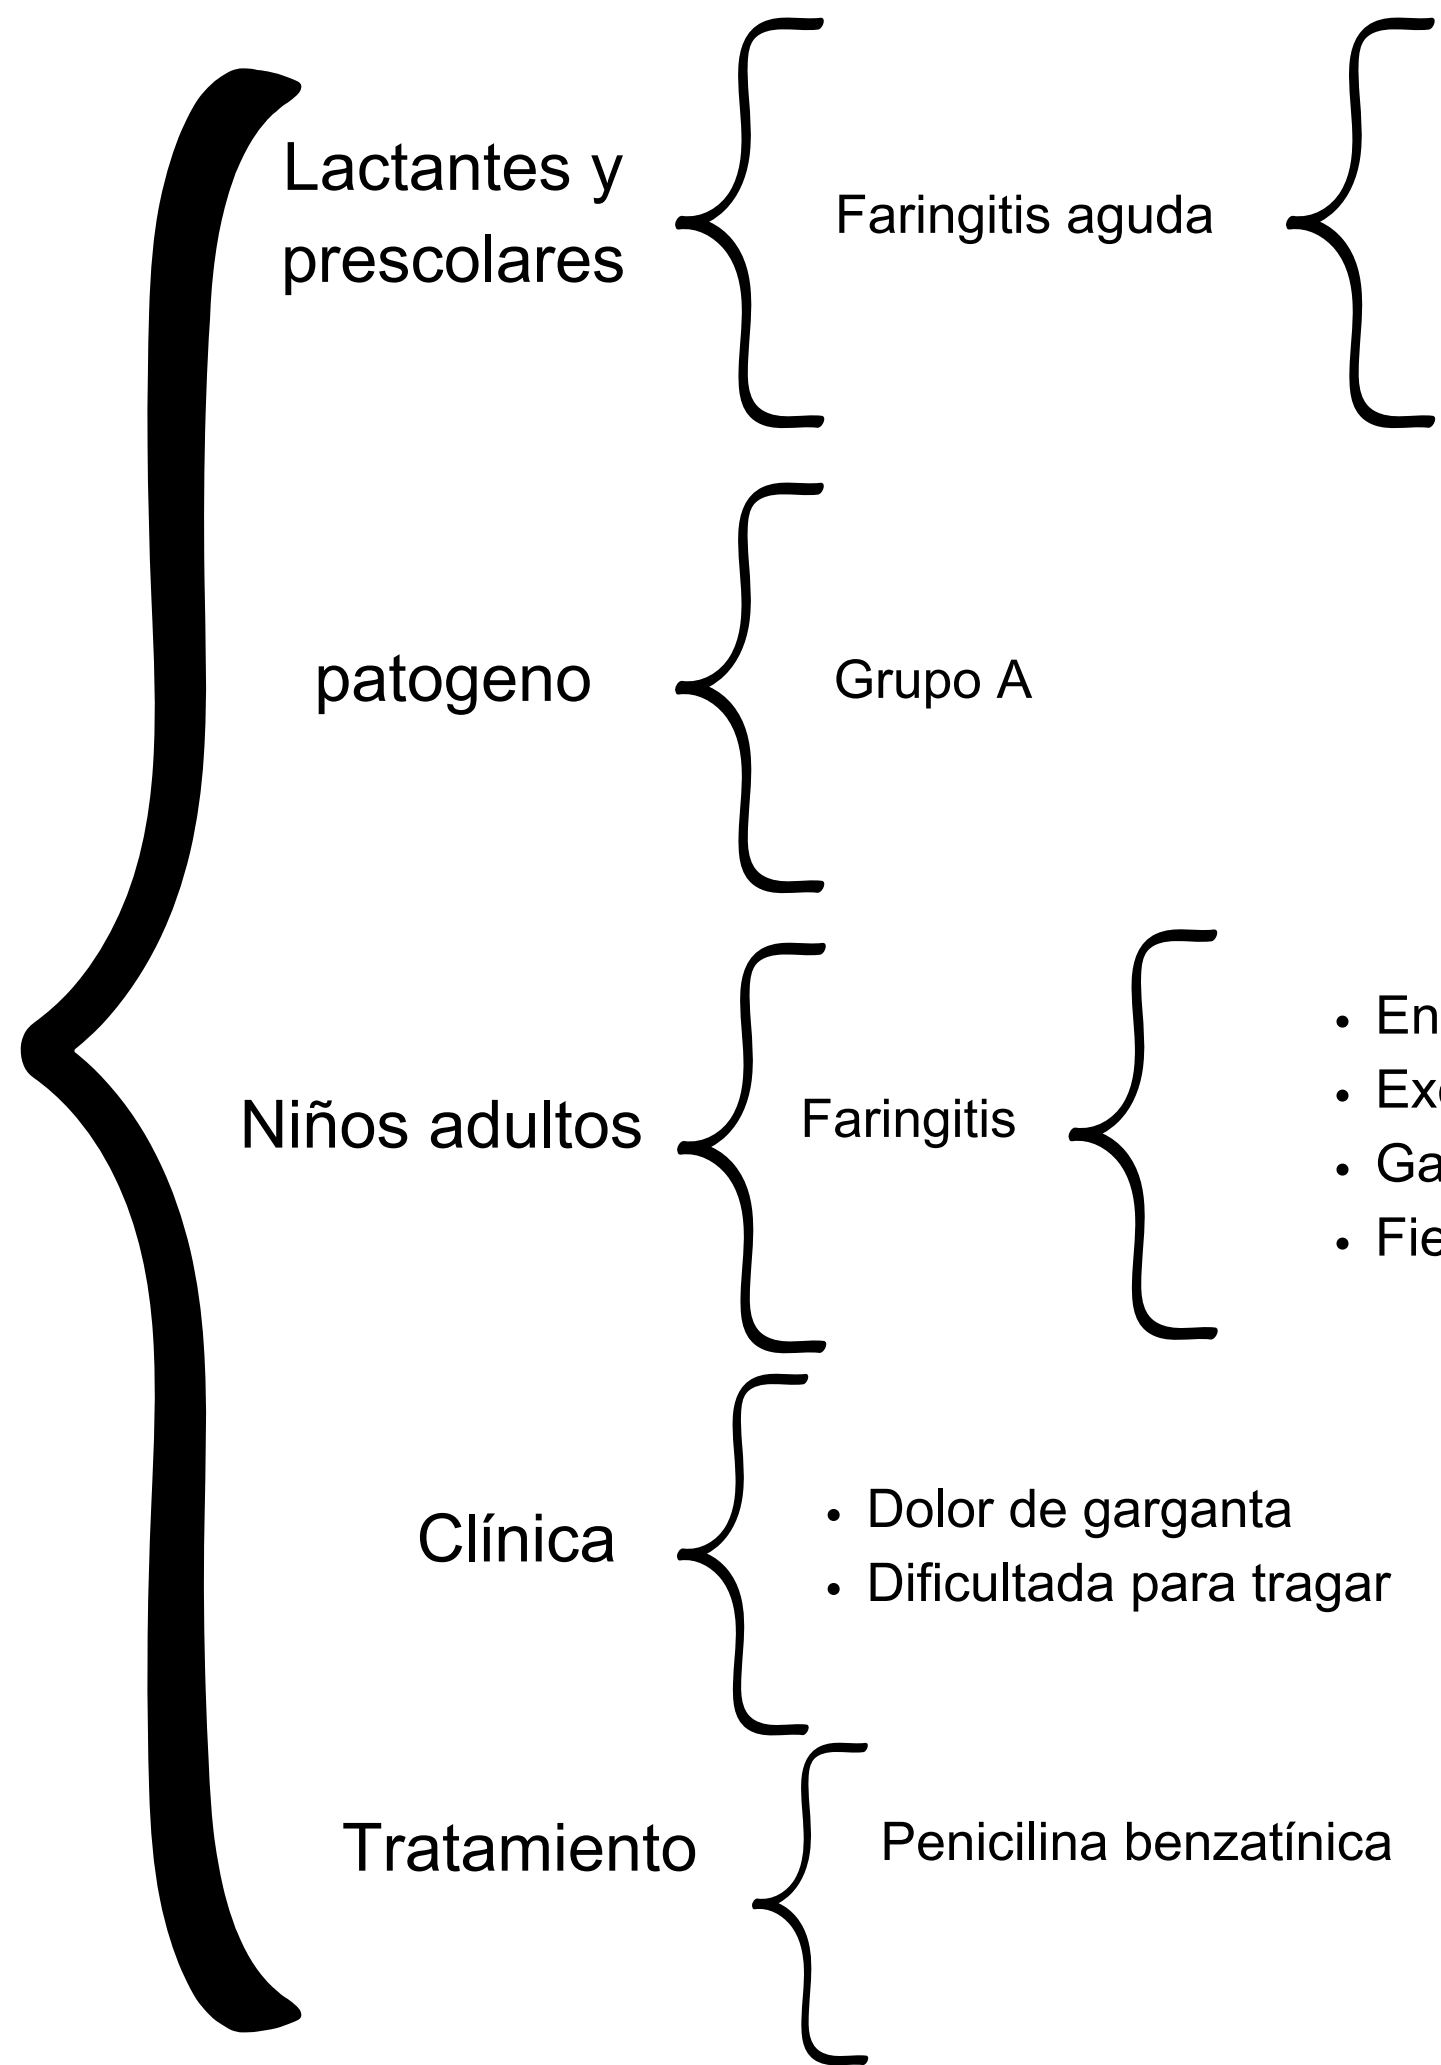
Lactantes y prescolares

Faringitis aguda

patogeno

Grupo A

Niños adultos

Faringitis

- En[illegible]
- Ex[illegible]
- Ga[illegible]
- Fie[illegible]

Clínica

- Dolor de garganta
- Dificultada para tragar

Tratamiento

Penicilina benzatínica